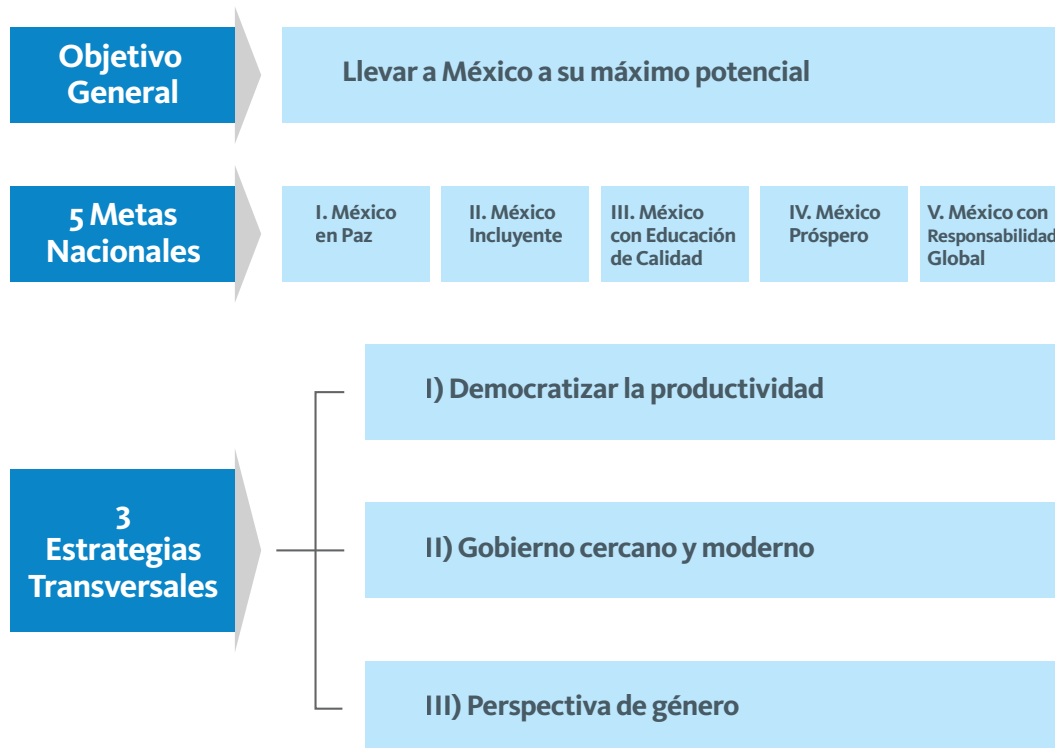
Objetivo General

Llevar a México a su máximo potencial

5 Metas Nacionales

I. México en Paz

II. México Incluyente

III. México con Educación de Calidad

IV. México Próspero

V. México con Responsabilidad Global

3 Estrategias Transversales

I) Democratizar la productividad

II) Gobierno cercano y moderno

III) Perspectiva de género